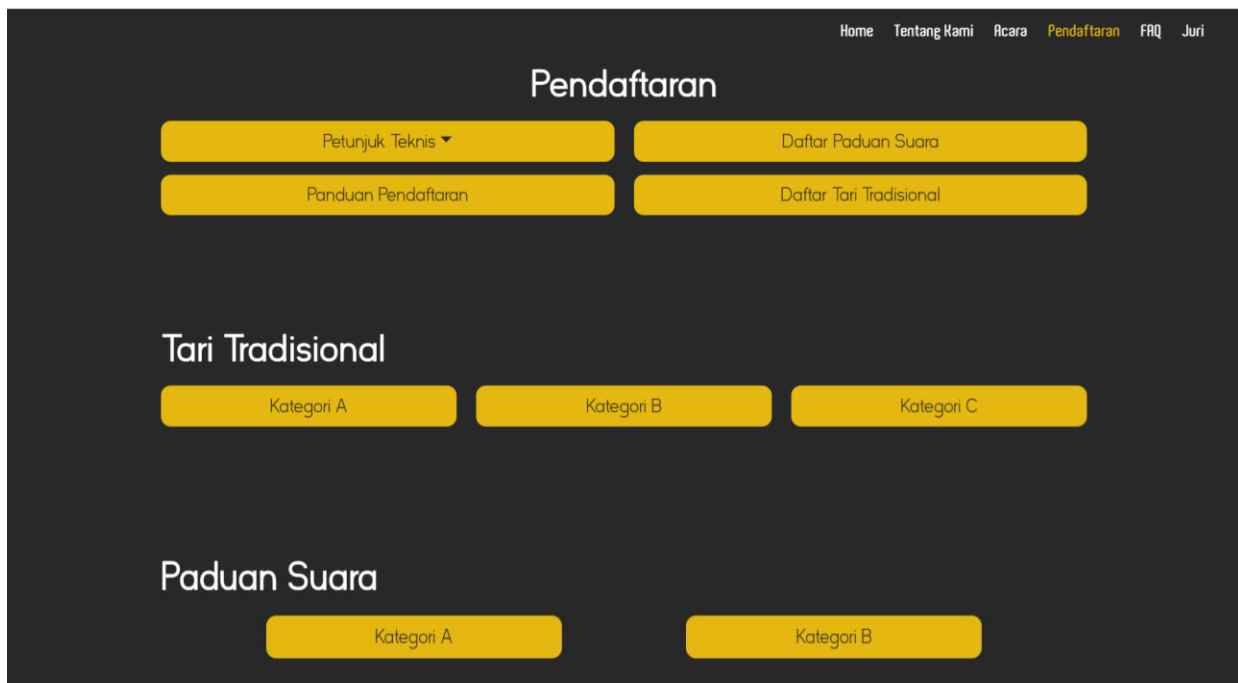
Home Tentang Kami Acara Pendaftaran FAQ Juri

Pendaftaran

Petunjuk Teknis

Daftar Paduan Suara

Panduan Pendaftaran

Daftar Tari Tradisional

Tari Tradisional

Kategori A

Kategori B

Kategori C

Paduan Suara

Kategori A

Kategori B